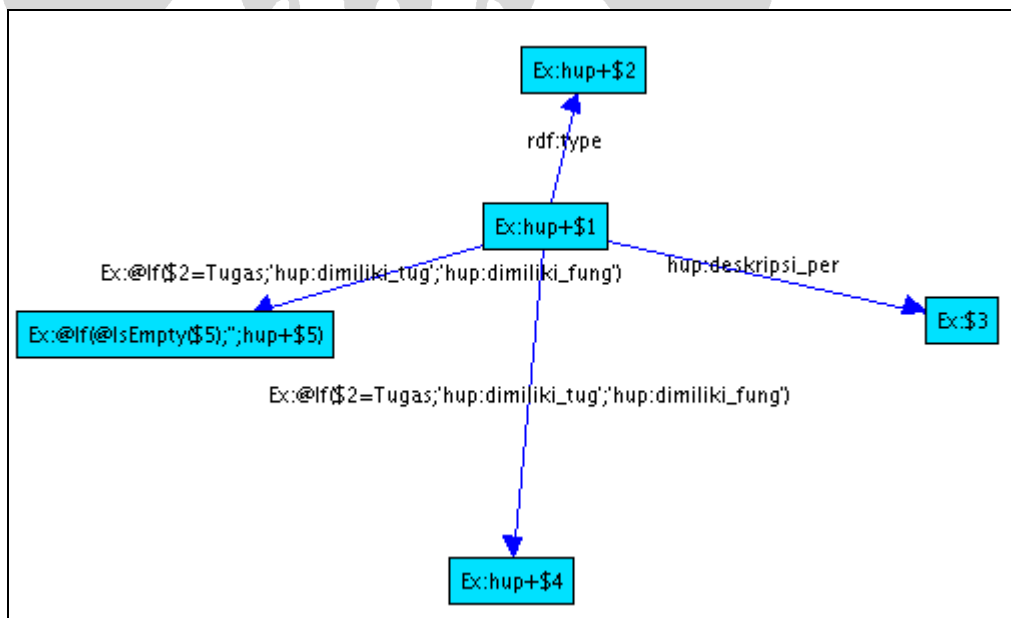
Ex:hup+$2

rdf:type

Ex:hup+$1

Ex:@If($2=Tugas;'hup:dimiliki_tug';'hup:dimiliki_fung')

hup:deskripsi_per

Ex:@If(@IsEmpty($5);'';hup+$5)

Ex:$3

Ex:@If($2=Tugas;'hup:dimiliki_tug';'hup:dimiliki_fung')

Ex:hup+$4